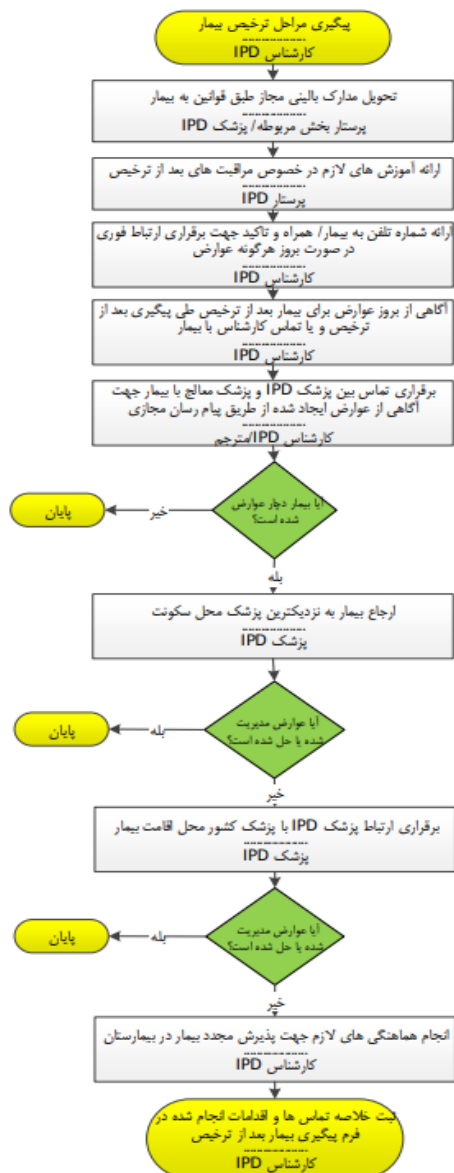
پیگیری مراحل ترخیص بیمار
..........
کارشناس IPD

تحویل مدارک بالینی مجاز طبق قوانین به بیمار
..........
پرستار بخش مربوطه/ پزشک IPD

ارائه آموزش های لازم در خصوص مراقبت های بعد از ترخیص
..........
پرستار IPD

ارائه شماره تلفن به بیمار/ همراه و تاکید جهت برقراری ارتباط فوری در صورت بروز هرگونه عوارض
..........
کارشناس IPD

آگاهی از بروز عوارض برای بیمار بعد از ترخیص طی پیگیری بعد از ترخیص و یا تماس کارشناس با بیمار
..........
کارشناس IPD

برقراری تماس بین پزشک IPD و پزشک معالج با بیمار جهت آگاهی از عوارض ایجاد شده از طریق پیام رسان مجازی
..........
کارشناس IPD/مترجم

آیا بیمار دچار عوارض شده است؟

خیر

پایان

بله

ارجاع بیمار به نزدیکترین پزشک محل سکونت
..........
پزشک IPD

آیا عوارض مدیریت شده یا حل شده است؟

بله

پایان

خیر

برقراری ارتباط پزشک IPD با پزشک کشور محل اقامت بیمار
..........
پزشک IPD

آیا عوارض مدیریت شده یا حل شده است؟

بله

پایان

خیر

انجام هماهنگی های لازم جهت پذیرش مجدد بیمار در بیمارستان
..........
کارشناس IPD

ثبت خلاصه تماس ها و اقدامات انجام شده در فرم پیگیری بیمار بعد از ترخیص
..........
کارشناس IPD